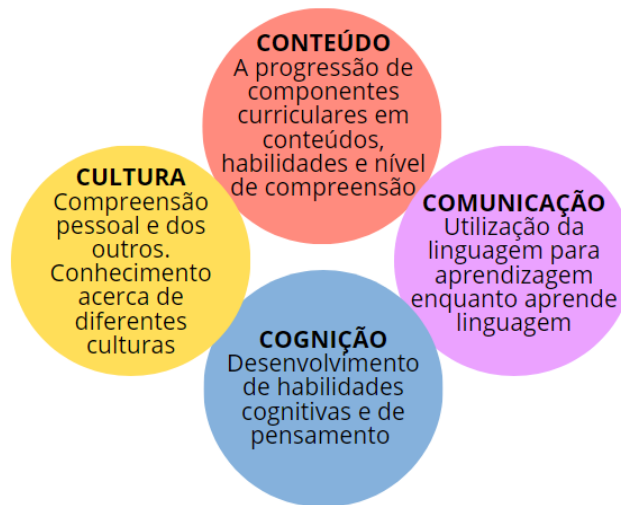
CONTEÚDO
A progressão de componentes curriculares em conteúdos, habilidades e nível de compreensão

CULTURA
Compreensão pessoal e dos outros. Conhecimento acerca de diferentes culturas

COMUNICAÇÃO
Utilização da linguagem para aprendizagem enquanto aprende linguagem

COGNIÇÃO
Desenvolvimento de habilidades cognitivas e de pensamento